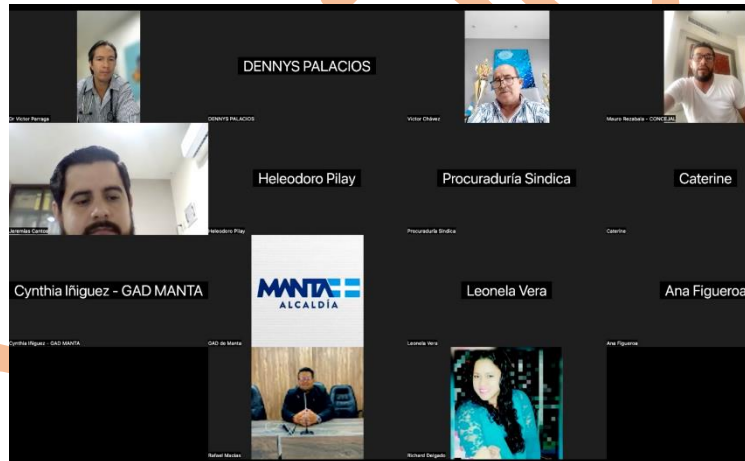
Dr Victor Parraga

DENNYS PALACIOS

DENNYS PALACIOS

Victor Chávez

Mauro Rezabala - CONCEJAL

Jeremías Cantos

Heleodoro Pilay

Heleodoro Pilay

Procuraduría Sindica

Procuraduría Sindica

Caterine

Caterine

Cynthia Iñiguez - GAD MANTA

Cynthia Iñiguez - GAD MANTA

MANTA
ALCALDÍA

GAD de Manta

Leonela Vera

Leonela Vera

Ana Figueroa

Ana Figueroa

Rafael Macías

Richard Delgado